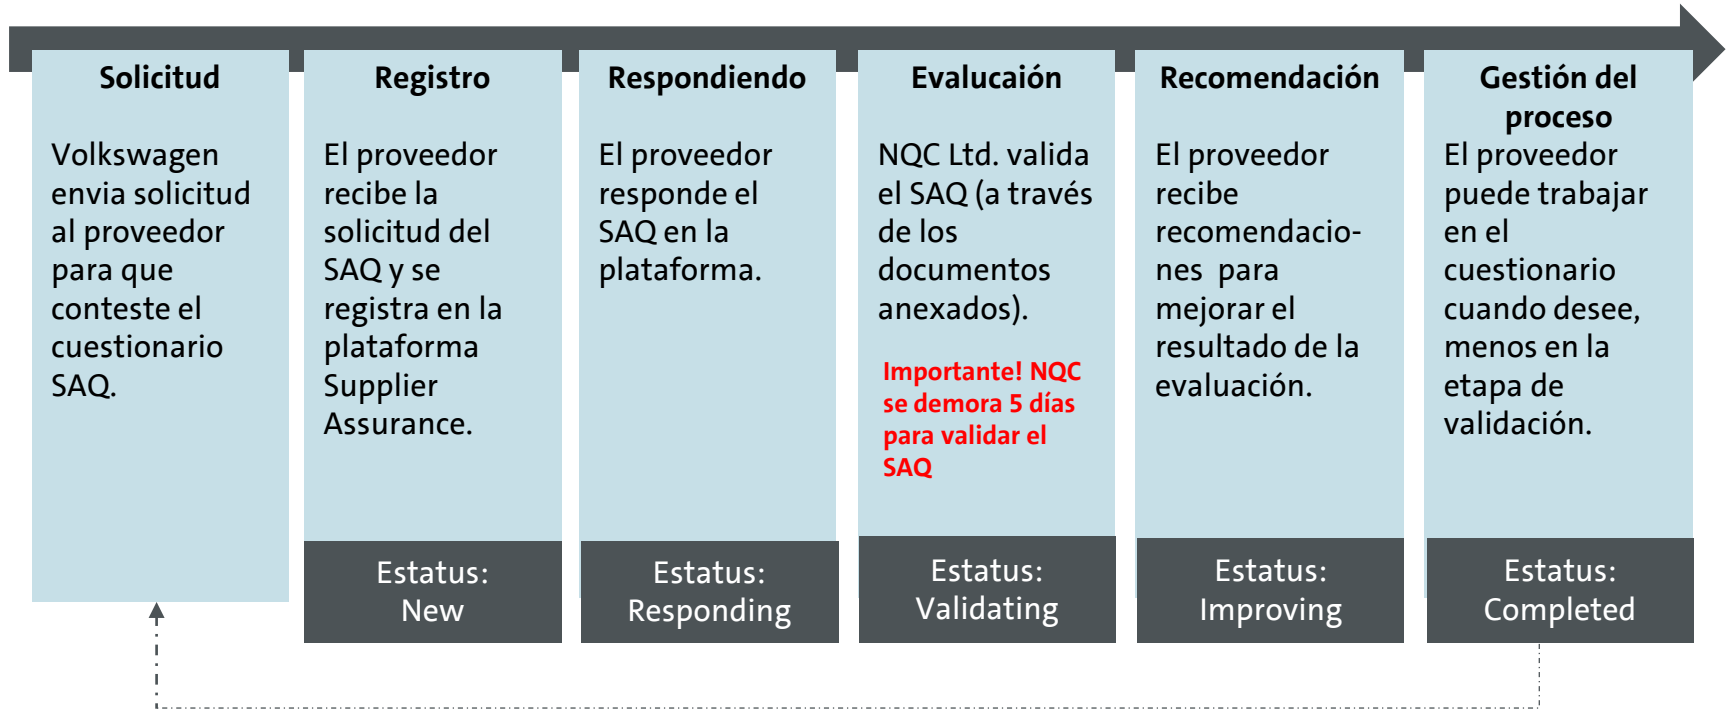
Solicitud

Volkswagen envia solicitud al proveedor para que conteste el cuestionario SAQ.

Registro

El proveedor recibe la solicitud del SAQ y se registra en la plataforma Supplier Assurance.

Estatus: New

Respondiendo

El proveedor responde el SAQ en la plataforma.

Estatus: Responding

Evalucaión

NQC Ltd. valida el SAQ (a través de los documentos anexados).

Importante! NQC se demora 5 días para validar el SAQ

Estatus: Validating

Recomendación

El proveedor recibe recomendaciones para mejorar el resultado de la evaluación.

Estatus: Improving

Gestión del proceso

El proveedor puede trabajar en el cuestionario cuando desee, menos en la etapa de validación.

Estatus: Completed